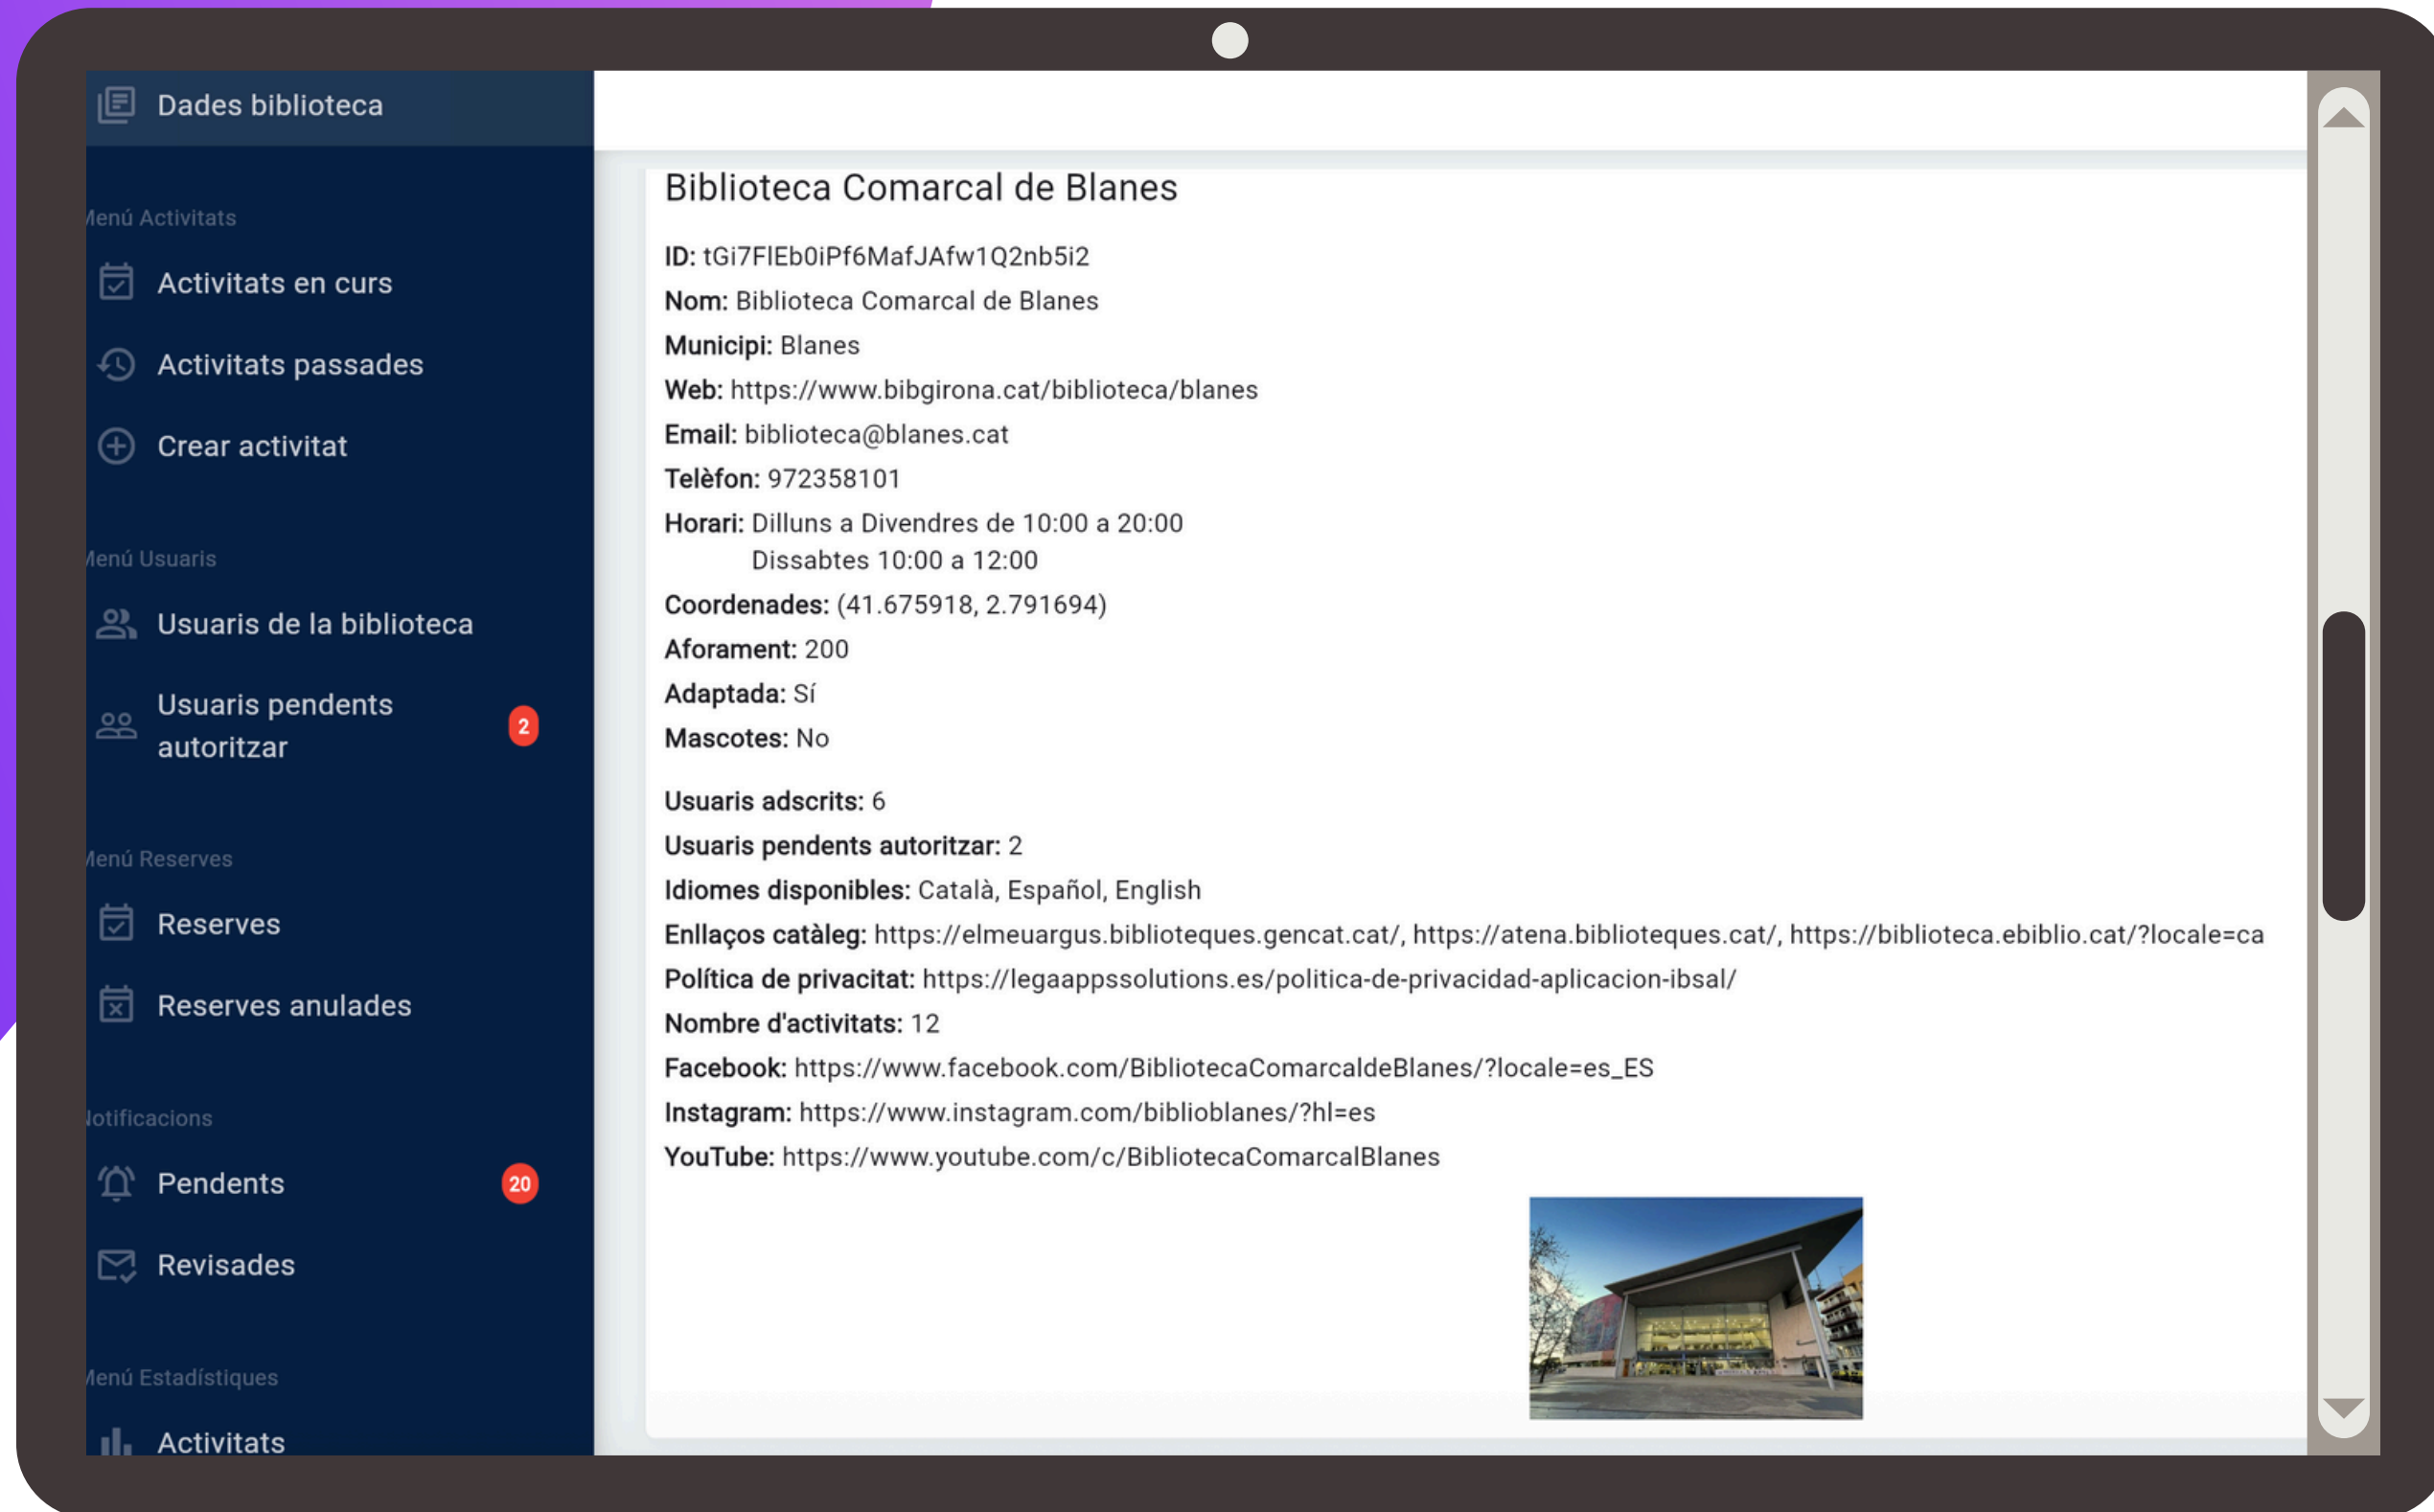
Dades biblioteca

lenú Activitats

Activitats en curs

Activitats passades

Crear activitat

lenú Usuaris

Usuaris de la biblioteca

Usuaris pendents autoritzar 2

lenú Reserves

Reserves

Reserves anulades

lotificacions

Pendents 20

Revisades

lenú Estadístiques

Activitats

Biblioteca Comarcal de Blanes

**ID:** tGi7FIEb0iPf6MafJAfw1Q2nb5i2
**Nom:** Biblioteca Comarcal de Blanes
**Municipi:** Blanes
**Web:** https://www.bibgirona.cat/biblioteca/blanes
**Email:** biblioteca@blanes.cat
**Telèfon:** 972358101
**Horari:** Dilluns a Divendres de 10:00 a 20:00
Dissabtes 10:00 a 12:00
**Coordenades:** (41.675918, 2.791694)
**Aforament:** 200
**Adaptada:** Sí
**Mascotes:** No

**Usuaris adscrits:** 6
**Usuaris pendents autoritzar:** 2
**Idiomes disponibles:** Català, Español, English
**Enllaços catàleg:** https://elmeuargus.biblioteques.gencat.cat/, https://atena.biblioteques.cat/, https://biblioteca.ebiblio.cat/?locale=ca
**Política de privacitat:** https://legaappssolutions.es/politica-de-privacidad-aplicacion-ibsal/
**Nombre d'activitats:** 12
**Facebook:** https://www.facebook.com/BibliotecaComarcaldeBlanes/?locale=es_ES
**Instagram:** https://www.instagram.com/biblioblanes/?hl=es
**YouTube:** https://www.youtube.com/c/BibliotecaComarcalBlanes